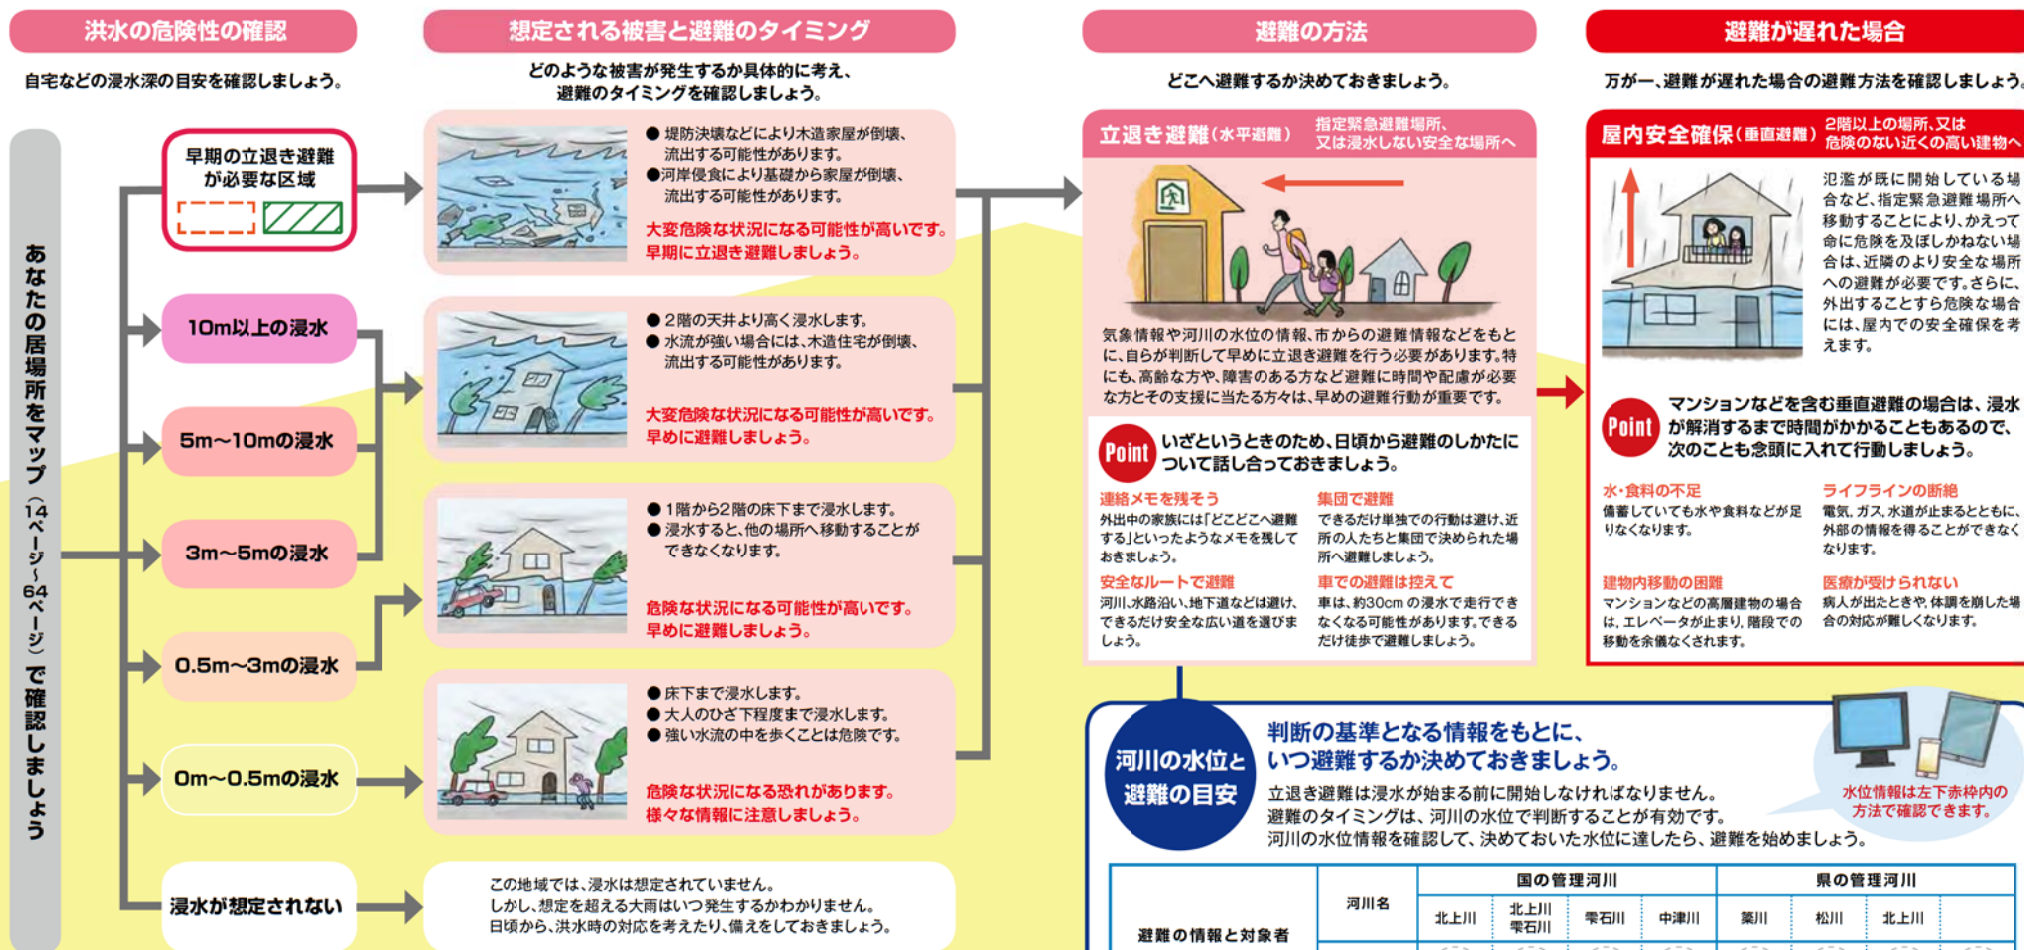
洪水の危険性の確認

自宅などの浸水深の目安を確認しましょう。

あなたの居場所をマップ（14ページ～64ページ）で確認しましょう

早期の立退き避難が必要な区域

10m以上の浸水

5m～10mの浸水

3m～5mの浸水

0.5m～3mの浸水

0m～0.5mの浸水

浸水が想定されない

想定される被害と避難のタイミング

どのような被害が発生するか具体的に考え、避難のタイミングを確認しましょう。

● 堤防決壊などにより木造家屋が倒壊、流出する可能性があります。
● 河岸侵食により基礎から家屋が倒壊、流出する可能性があります。

大変危険な状況になる可能性が高いです。早期に立退き避難しましょう。

● 2階の天井より高く浸水します。
● 水流が強い場合には、木造住宅が倒壊、流出する可能性があります。

大変危険な状況になる可能性が高いです。早めに避難しましょう。

● 1階から2階の床下まで浸水します。
● 浸水すると、他の場所へ移動することができなくなります。

危険な状況になる可能性が高いです。早めに避難しましょう。

● 床下まで浸水します。
● 大人のひざ下程度まで浸水します。
● 強い水流の中を歩くことは危険です。

危険な状況になる恐れがあります。様々な情報に注意しましょう。

この地域では、浸水は想定されていません。しかし、想定を超える大雨はいつ発生するかわかりません。日頃から、洪水時の対応を考えたり、備えをしておきましょう。

避難の方法

どこへ避難するか決めておきましょう。

立退き避難（水平避難） 指定緊急避難場所、又は浸水しない安全な場所へ

気象情報や河川の水位の情報、市からの避難情報などをもとに、自らが判断して早めに立退き避難を行う必要があります。特にも、高齢な方や、障害のある方など避難に時間や配慮が必要な方とその支援に当たる方々は、早めの避難行動が重要です。

Point いざというときのため、日頃から避難のしかたについて話し合っておきましょう。

連絡メモを残そう
外出中の家族には「どこどこへ避難する」といったようなメモを残しておきましょう。

集団で避難
できるだけ単独での行動は避け、近所の人たちと集団で決められた場所へ避難しましょう。

安全なルートで避難
河川、水路沿い、地下道などは避け、できるだけ安全な広い道を選びましょう。

車での避難は控えて
車は、約30cm の浸水で走行できなくなる可能性があります。できるだけ徒歩で避難しましょう。

避難が遅れた場合

万が一、避難が遅れた場合の避難方法を確認しましょう。

屋内安全確保（垂直避難） 2階以上の場所、又は危険のない近くの高い建物へ

氾濫が既に開始している場合など、指定緊急避難場所へ移動することにより、かえって命に危険を及ぼしかねない場合は、近隣のより安全な場所への避難が必要です。さらに、外出することすら危険な場合には、屋内での安全確保を考えます。

Point マンションなどを含む垂直避難の場合は、浸水が解消するまで時間がかかることもあるので、次のことも念頭に入れて行動しましょう。

水・食料の不足
備蓄していても水や食料などが足りなくなります。

ライフラインの断絶
電気、ガス、水道が止まるとともに、外部の情報を得ることができなくなります。

建物内移動の困難
マンションなどの高層建物の場合は、エレベータが止まり、階段での移動を余儀なくされます。

医療が受けられない
病人が出たときや、体調を崩した場合の対応が難しくなります。

河川の水位と避難の目安

判断の基準となる情報をもとに、いつ避難するか決めておきましょう。

立退き避難は浸水が始まる前に開始しなければなりません。
避難のタイミングは、河川の水位で判断することが有効です。
河川の水位情報を確認して、決めておいた水位に達したら、避難を始めましょう。

水位情報は左下赤枠内の方法で確認できます。

| 避難の情報と対象者 | 河川名 | 国の管理河川 | | | | 県の管理河川 | | |
|---|---|---|---|---|---|---|---|---|
| | | 北上川 | 北上川 雫石川 | 雫石川 | 中津川 | 簗川 | 松川 | 北上川 |